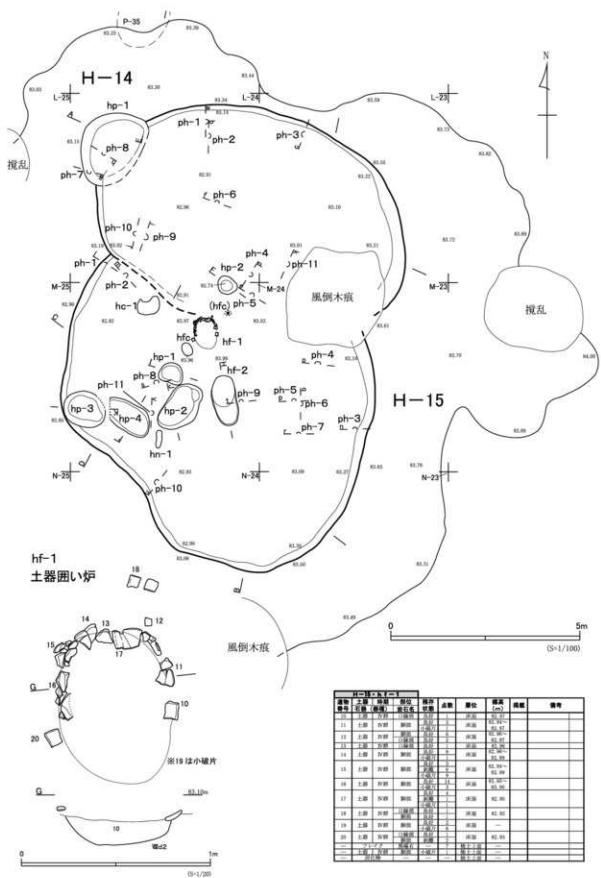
P-35

H-14

L-25

L-24

L-23

N

hp-1

ph-8

ph-7

撹乱

ph-1

ph-2

ph-3

ph-6

ph-10

ph-9

ph-1

ph-4

hp-2

ph-11

ph-2

M-24

M-25

M-23

hc-1

(hfc)

ph-5

風倒木痕

撹乱

hfc

hf-1

hp-1

hf-2

ph-8

ph-4

ph-11

ph-9

ph-5

ph-6

hp-3

hp-4

hp-2

ph-3

ph-7

H-15

hn-1

N-25

N-24

N-23

ph-10

hf-1
土器囲い炉

18

14

13

12

15

17

11

16

10

20

※19 は小破片

風倒木痕

0

5m

(S=1/100)

0

1m

(S=1/20)

| H-15・hf-1 | | | | | | | | | |
|---|---|---|---|---|---|---|---|---|---|
| 遺物番号 | 土器石器 | 時期(器種) | 部位器名 | 残存状態 | 点数 | 層位 | 標高(m) | 掲載 | 備考 |
| 10 | 土器 | 写 | 口縁部 | | | 床面 | 82.97 | | |
| 11 | 土器 | 写 | 胴部 | | | 床面 | | | |
| 12 | 土器 | 写 | 胴部 | | | 床面 | | | |
| 13 | 土器 | 写 | 口縁部 | | | 床面 | | | |
| 14 | 土器 | 写 | 胴部 | | | 床面 | | | |
| 15 | 土器 | 写 | 胴部 | | | 床面 | | | |
| 16 | 土器 | 写 | 胴部 | | | 床面 | | | |
| 17 | 土器 | 写 | 胴部 | | | 床面 | 82.90 | | |
| 18 | 土器 | 写 | 口縁部 | | | 床面 | 82.92 | | |
| 19 | 土器 | 写 | 胴部 | | | 床面 | | | |
| 20 | 土器 | 写 | 口縁部 | | | 床面 | 82.93 | | |